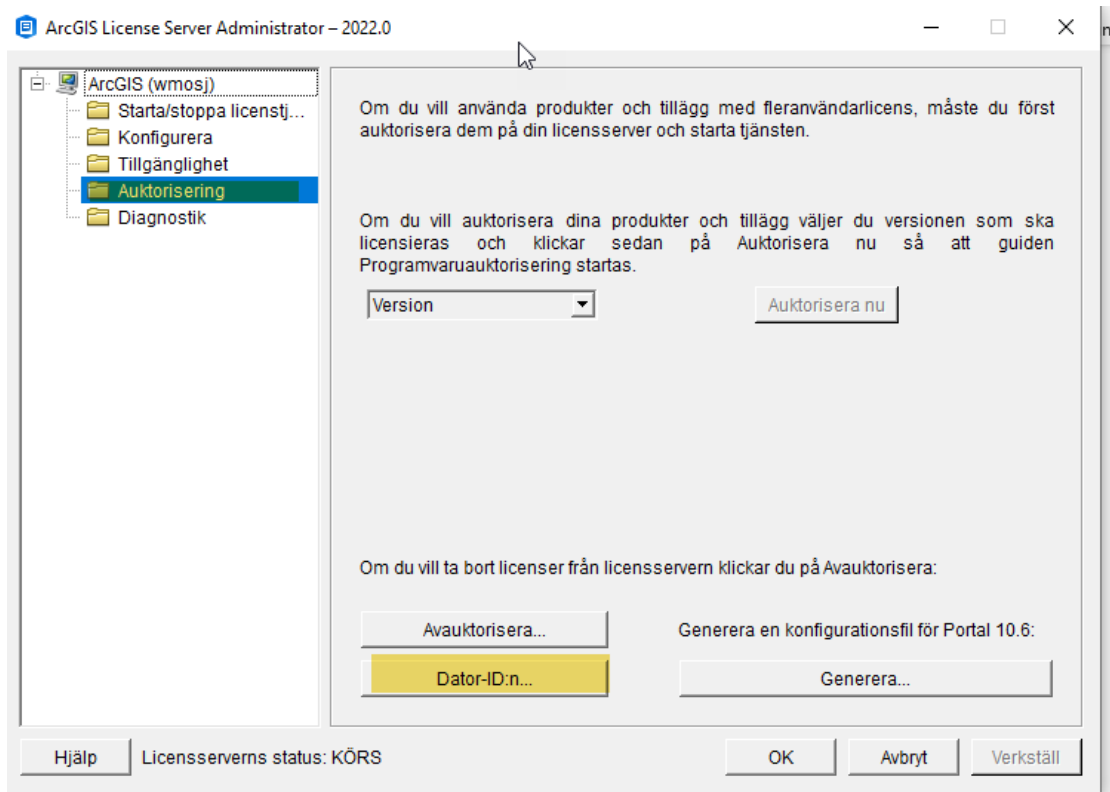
ArcGIS License Server Administrator – 2022.0

ArcGIS (wmosj)
Starta/stoppa licenstj...
Konfigurera
Tillgänglighet
Auktorisering
Diagnostik

Om du vill använda produkter och tillägg med fleranvändarlicens, måste du först auktorisera dem på din licensserver och starta tjänsten.

Om du vill auktorisera dina produkter och tillägg väljer du versionen som ska licensieras och klickar sedan på Auktorisera nu så att guiden Programvaruauktorisering startas.

Version

Auktorisera nu

Om du vill ta bort licenser från licensservern klickar du på Avauktorisera:

Avauktorisera...

Generera en konfigurationsfil för Portal 10.6:

Dator-ID:n...

Generera...

Hjälp

Licensserverns status: KÖRS

OK

Avbryt

Verkställ